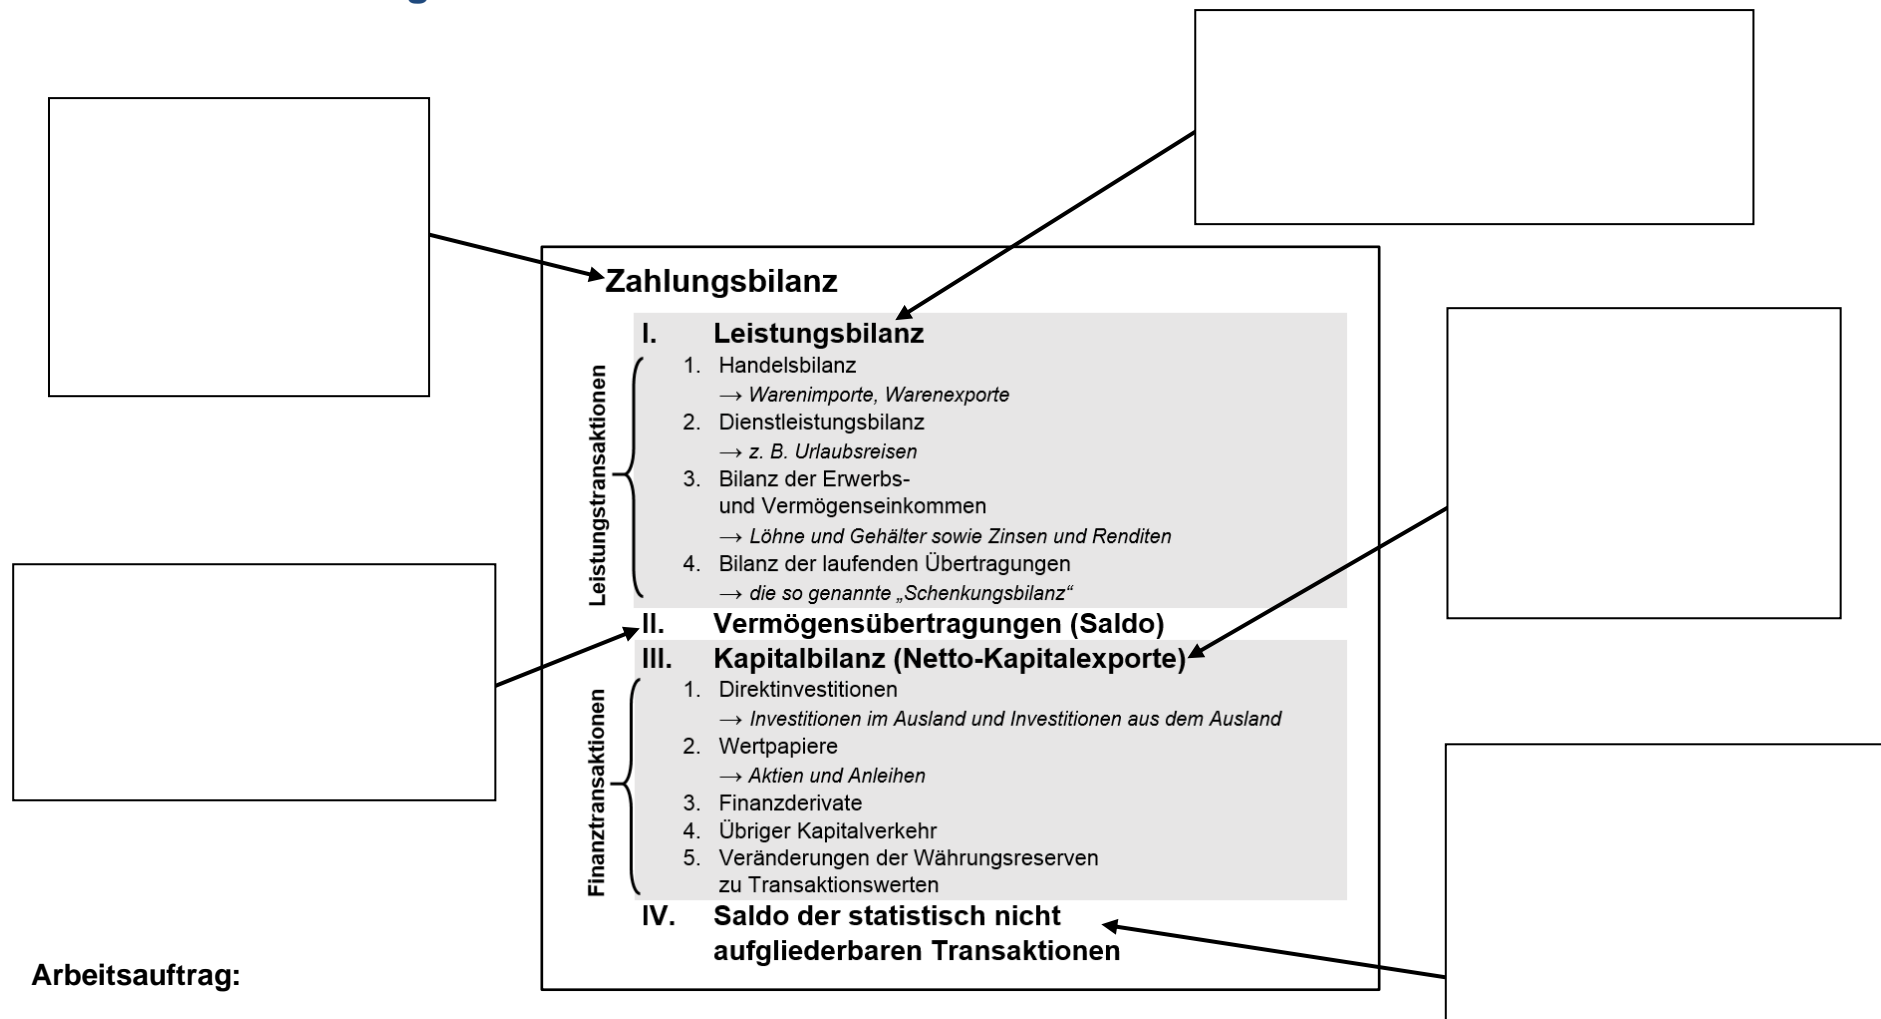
Zahlungsbilanz

I. Leistungsbilanz

Leistungstransaktionen

1. Handelsbilanz
→ Warenimporte, Warenexporte
2. Dienstleistungsbilanz
→ z. B. Urlaubsreisen
3. Bilanz der Erwerbs- und Vermögenseinkommen
→ Löhne und Gehälter sowie Zinsen und Renditen
4. Bilanz der laufenden Übertragungen
→ die so genannte „Schenkungsbilanz“

II. Vermögensübertragungen (Saldo)

III. Kapitalbilanz (Netto-Kapitalexporte)

Finanztransaktionen

1. Direktinvestitionen
→ Investitionen im Ausland und Investitionen aus dem Ausland
2. Wertpapiere
→ Aktien und Anleihen
3. Finanzderivate
4. Übriger Kapitalverkehr
5. Veränderungen der Währungsreserven zu Transaktionswerten

IV. Saldo der statistisch nicht aufgliederbaren Transaktionen

Arbeitsauftrag: